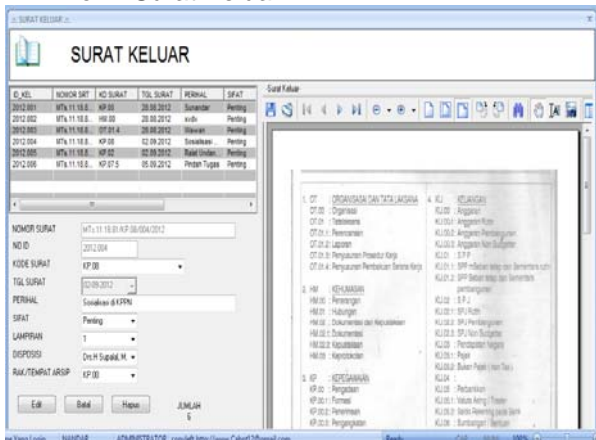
SURAT KELUAR

SURAT KELUAR

| ID_KEL | NOMOR SRT | KD SURAT | TGL SURAT | PERIHAL | SIFAT |
|---|---|---|---|---|---|
| 2012.001 | MTs.11.18.8... | KP.00 | 20.08.2012 | Sunandar | Penting |
| 2012.002 | MTs.11.18.8... | HM.00 | 20.08.2012 | xxdv | Penting |
| 2012.003 | MTs.11.18.8... | OT.01.4 | 20.08.2012 | Wawan | Penting |
| 2012.004 | MTs.11.18.8... | KP.08 | 02.09.2012 | Sosialisasi... | Penting |
| 2012.005 | MTs.11.18.8... | KP.02 | 02.09.2012 | Balal Undan... | Penting |
| 2012.006 | MTs.11.18.8... | KP.07.5 | 05.09.2012 | Pindah Tugas | Penting |

NOMOR SURAT MTs.11.18.01/KP.08/004/2012

NO ID 2012.004

KODE SURAT KP.08

TGL SURAT 02.09.2012

PERIHAL Sosialisasi di KPPN

SIFAT Penting

LAMPIRAN 1

DISPOSISI Drs.H.Supaldi, M.

RAK/TEMPAT ARSIP KP.00

Edit Batal Hapus

JUMLAH 6

Surat Keluar

1. OT ORGANISASI DAN TATA LAKSANA
OT.00 : Organisasi
OT.01 : Tatalaksana
OT.01.1 : Perencanaan
OT.01.2 : Laporan
OT.01.3 : Penyusunan Prosedur Kerja
OT.01.4 : Penyusunan Pembakuan Sarana Kerja

2. HM KEHUMASAN
HM.00 : Penerangan
HM.01 : Hubungan
HM.01 : Dokumentasi dan Kepustakaan
HM.02 : Dokumentasi
HM.02.2 : Kepustakaan
HM.03 : Keprotokolan

3. KP KEPEGAWAIAN
KP.00 : Pengadaan
KP.00.1 : Formasi
KP.00.2 : Penerimaan
KP.00.3 : Pengangkatan

4. KU KEUANGAN
KU.00 : Anggaran
KU.00.1 : Anggaran Rutin
KU.00.2 : Anggaran Pembangunan
KU.00.3 : Anggaran Non Budgeter
KU.01 : S.P.P
KU.01.1 : SPP Rutin
KU.01.2 : SPP Pembangunan
KU.02 : S.P.J
KU.02.1 : SPJ Rutin
KU.02.2 : SPJ Pembangunan
KU.02.3 : SPJ Non Budgeter
KU.03 : Pendapatan Negara
KU.03.1 : Pajak
KU.03.2 : Bukan Pajak
KU.04 : Perbankan
KU.05 : Valuta Asing / Transfer

NANDAR ADMINISTRATOR